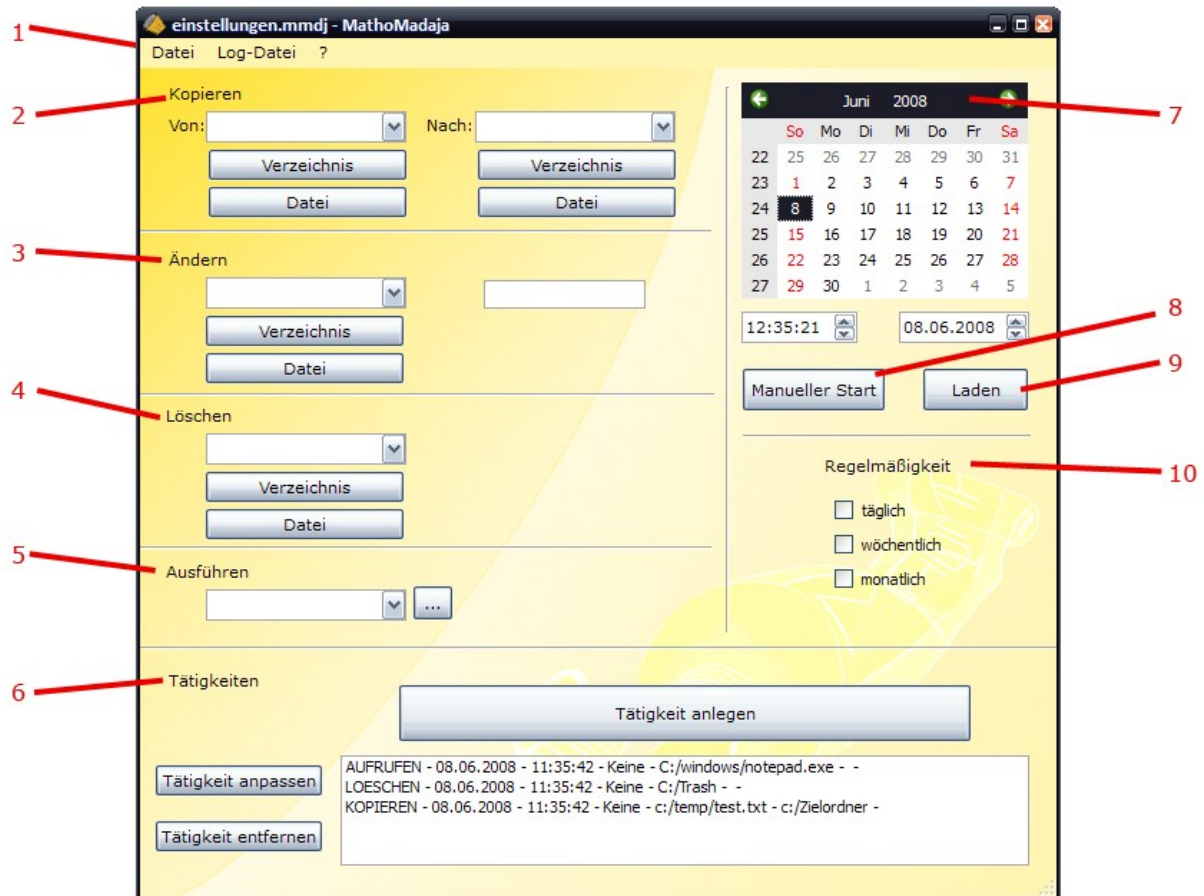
1
einstellungen.mmdj - MathoMadaja

Datei Log-Datei ?

2
Kopieren
Von: Nach:
Verzeichnis Verzeichnis
Datei Datei

3
Ändern
Verzeichnis
Datei

4
Löschen
Verzeichnis
Datei

5
Ausführen
...

7
Juni 2008

|  | So | Mo | Di | Mi | Do | Fr | Sa |
|---|---|---|---|---|---|---|---|
| 22 | 25 | 26 | 27 | 28 | 29 | 30 | 31 |
| 23 | 1 | 2 | 3 | 4 | 5 | 6 | 7 |
| 24 | 8 | 9 | 10 | 11 | 12 | 13 | 14 |
| 25 | 15 | 16 | 17 | 18 | 19 | 20 | 21 |
| 26 | 22 | 23 | 24 | 25 | 26 | 27 | 28 |
| 27 | 29 | 30 | 1 | 2 | 3 | 4 | 5 |

12:35:21 08.06.2008

8
Manueller Start
9
Laden

10
Regelmäßigkeit
täglich
wöchentlich
monatlich

6
Tätigkeiten
Tätigkeit anlegen
Tätigkeit anpassen
Tätigkeit entfernen

AUFRUFEN - 08.06.2008 - 11:35:42 - Keine - C:/windows/notepad.exe - -
LOESCHEN - 08.06.2008 - 11:35:42 - Keine - C:/Trash - -
KOPIEREN - 08.06.2008 - 11:35:42 - Keine - c:/temp/test.txt - c:/Zielordner -